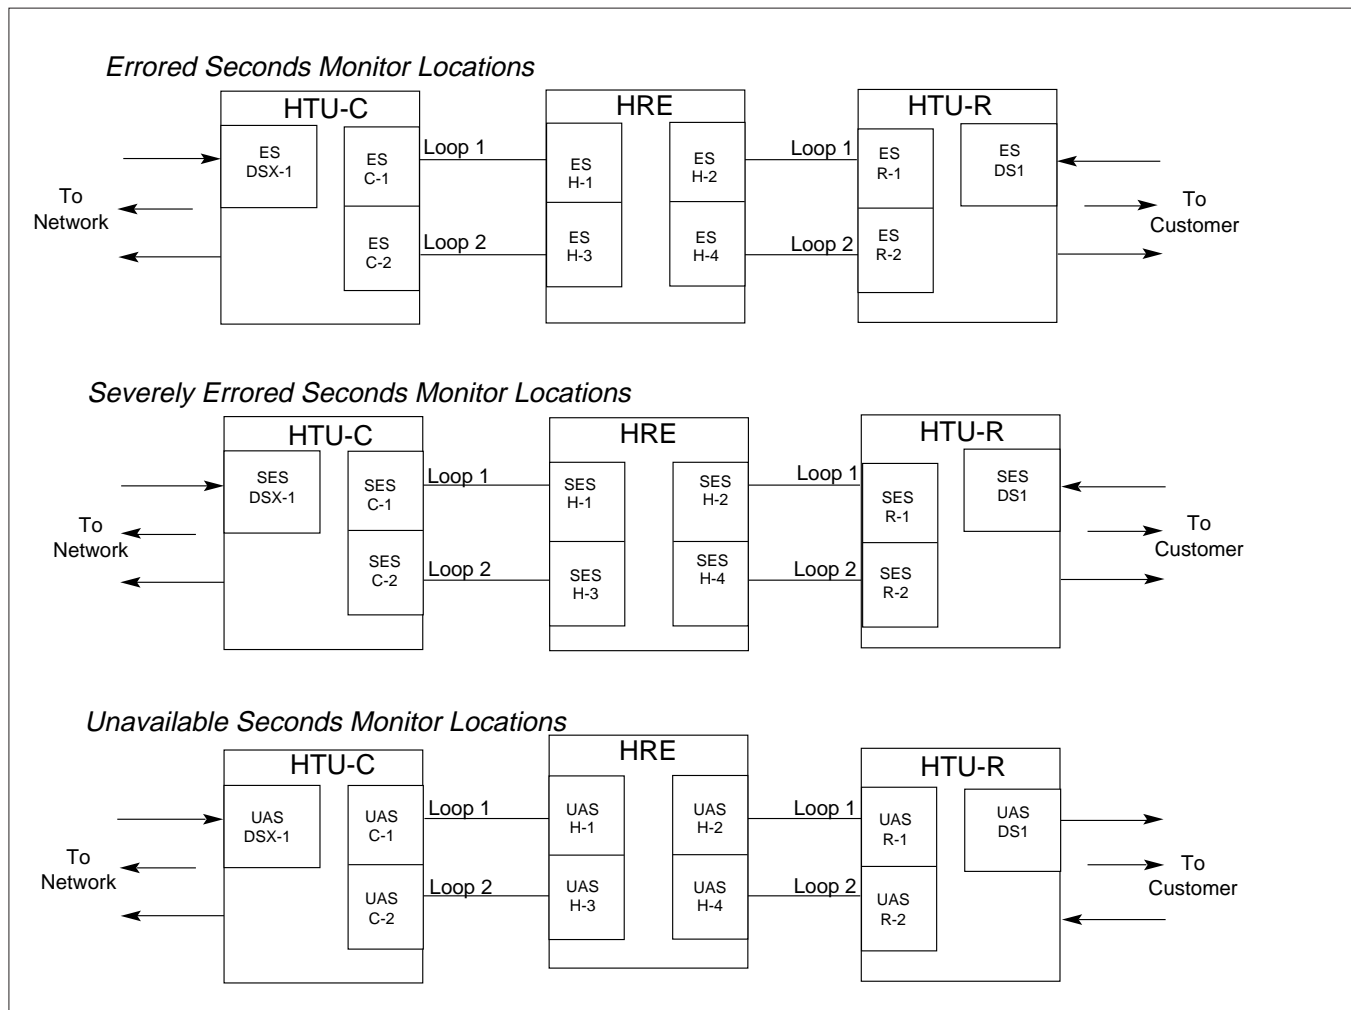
Errored Seconds Monitor Locations

HTU-C
ES DSX-1
ES C-1
ES C-2
To Network
Loop 1
Loop 2
HRE
ES H-1
ES H-3
ES H-2
ES H-4
Loop 1
Loop 2
HTU-R
ES R-1
ES R-2
ES DS1
To Customer

Severely Errored Seconds Monitor Locations

HTU-C
SES DSX-1
SES C-1
SES C-2
To Network
Loop 1
Loop 2
HRE
SES H-1
SES H-3
SES H-2
SES H-4
Loop 1
Loop 2
HTU-R
SES R-1
SES R-2
SES DS1
To Customer

Unavailable Seconds Monitor Locations

HTU-C
UAS DSX-1
UAS C-1
UAS C-2
To Network
Loop 1
Loop 2
HRE
UAS H-1
UAS H-3
UAS H-2
UAS H-4
Loop 1
Loop 2
HTU-R
UAS R-1
UAS R-2
UAS DS1
To Customer